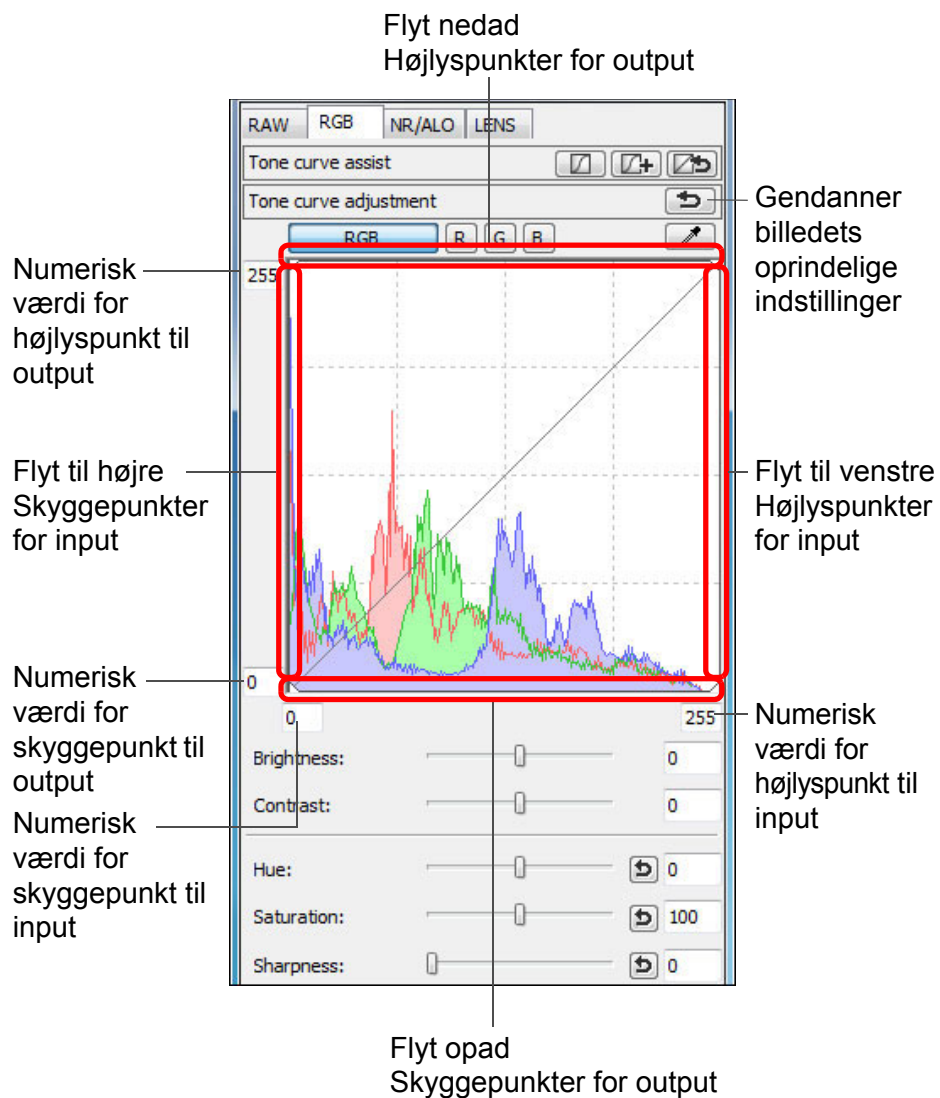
Flyt nedad
Højlyspunkter for output

RAW RGB NR/ALO LENS

Tone curve assist

Tone curve adjustment

Gendanner billedets oprindelige indstillinger

RGB R G B

Numerisk værdi for højlyspunkt til output

255

Flyt til højre Skyggepunkter for input

Flyt til venstre Højlyspunkter for input

Numerisk værdi for skyggepunkt til output

0

0

255

Numerisk værdi for højlyspunkt til input

Numerisk værdi for skyggepunkt til input

Brightness: 0

Contrast: 0

Hue: 0

Saturation: 100

Sharpness: 0

Flyt opad
Skyggepunkter for output